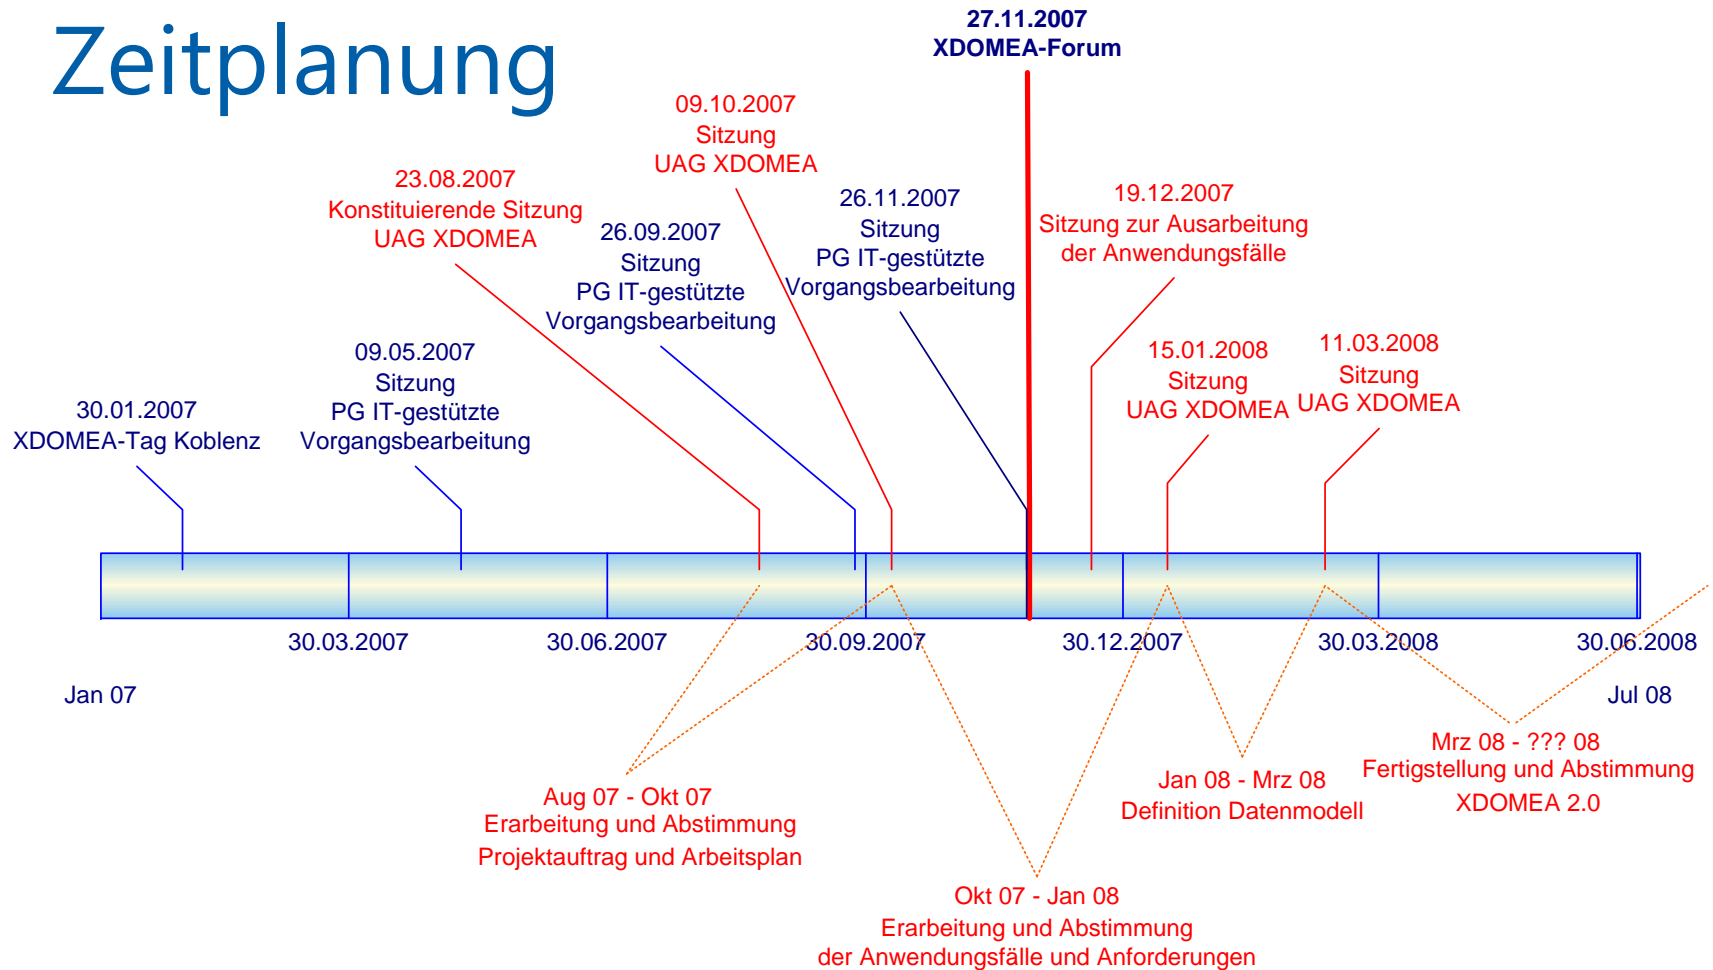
Zeitplanung

27.11.2007
XDOMEA-Forum

09.10.2007
Sitzung
UAG XDOMEA

23.08.2007
Konstituierende Sitzung
UAG XDOMEA

26.09.2007
Sitzung
PG IT-gestützte
Vorgangsbearbeitung

26.11.2007
Sitzung
PG IT-gestützte
Vorgangsbearbeitung

19.12.2007
Sitzung zur Ausarbeitung
der Anwendungsfälle

09.05.2007
Sitzung
PG IT-gestützte
Vorgangsbearbeitung

30.01.2007
XDOMEA-Tag Koblenz

15.01.2008
Sitzung
UAG XDOMEA

11.03.2008
Sitzung
UAG XDOMEA

30.03.2007

30.06.2007

30.09.2007

30.12.2007

30.03.2008

30.06.2008

Jan 07

Jul 08

Mrz 08 - ??? 08
Fertigstellung und Abstimmung
XDOMEA 2.0

Jan 08 - Mrz 08
Definition Datenmodell

Aug 07 - Okt 07
Erarbeitung und Abstimmung
Projektauftrag und Arbeitsplan

Okt 07 - Jan 08
Erarbeitung und Abstimmung
der Anwendungsfälle und Anforderungen